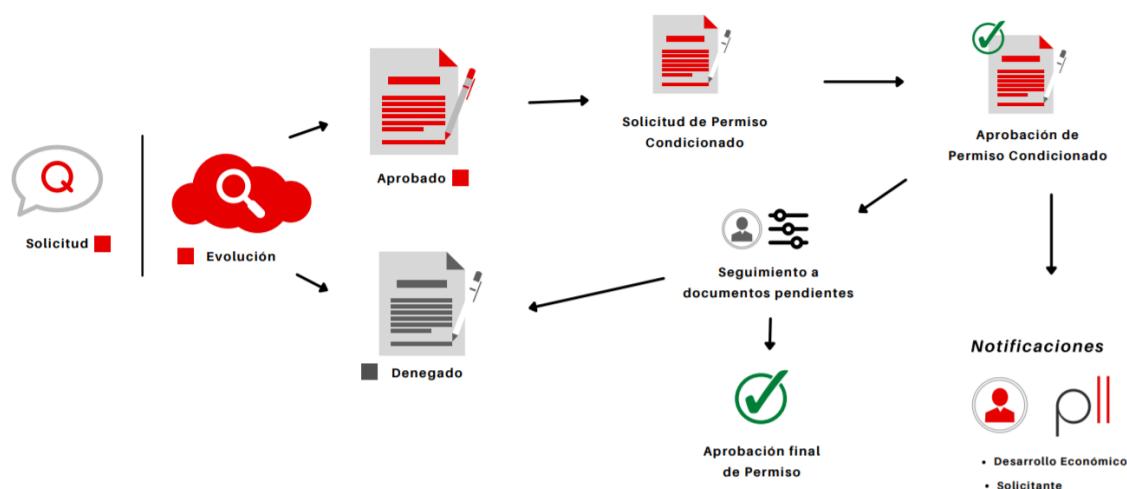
Q

Solicitud

Evolución

Aprobado

Denegado

Solicitud de Permiso Condicionado

Aprobación de Permiso Condicionado

Seguimiento a documentos pendientes

Aprobación final de Permiso

Notificaciones

pII

• Desarrollo Económico
• Solicitante